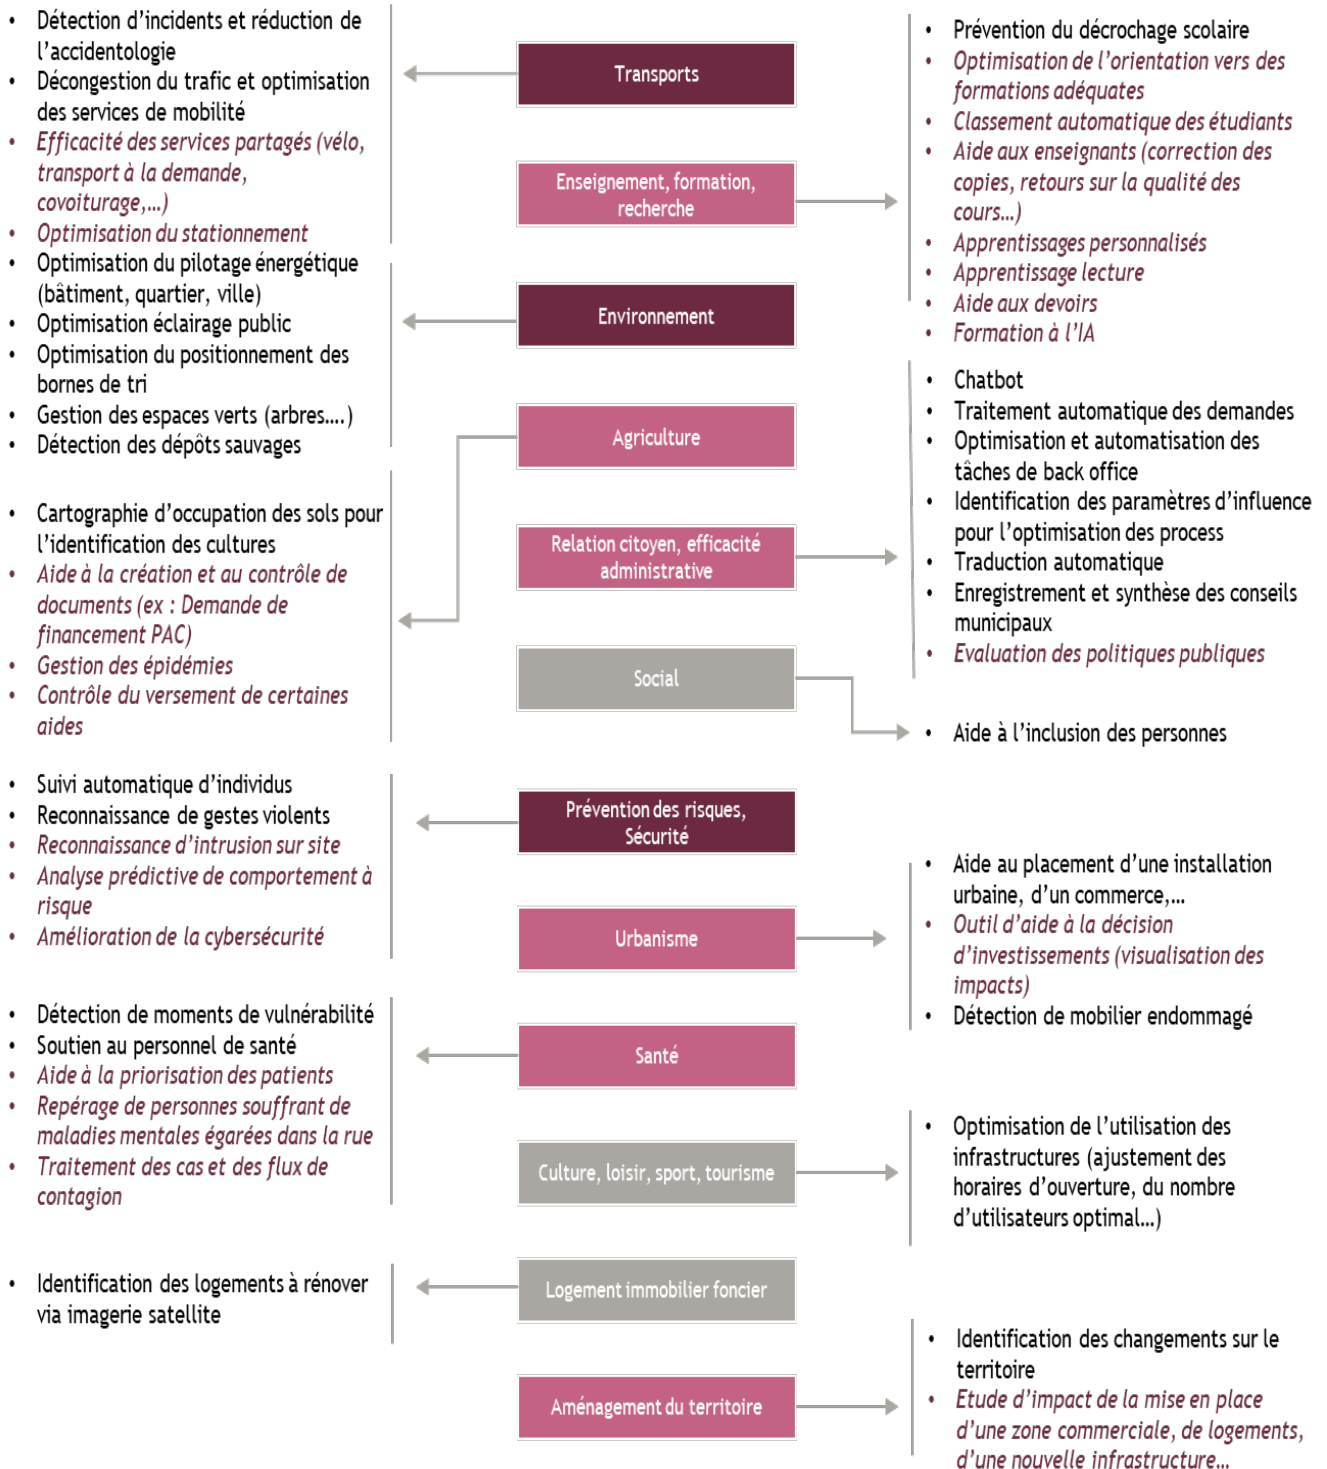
- Détection d'incidents et réduction de l'accidentologie
- Décongestion du trafic et optimisation des services de mobilité
- *Efficacité des services partagés (vélo, transport à la demande, covoiturage,…)*
- *Optimisation du stationnement*

Transports

- Prévention du décrochage scolaire
- *Optimisation de l'orientation vers des formations adéquates*
- *Classement automatique des étudiants*
- *Aide aux enseignants (correction des copies, retours sur la qualité des cours…)*
- *Apprentissages personnalisés*
- *Apprentissage lecture*
- *Aide aux devoirs*
- *Formation à l'IA*

Enseignement, formation, recherche

- Optimisation du pilotage énergétique (bâtiment, quartier, ville)
- Optimisation éclairage public
- Optimisation du positionnement des bornes de tri
- Gestion des espaces verts (arbres….)
- Détection des dépôts sauvages

Environnement

Agriculture

- Cartographie d'occupation des sols pour l'identification des cultures
- *Aide à la création et au contrôle de documents (ex : Demande de financement PAC)*
- *Gestion des épidémies*
- *Contrôle du versement de certaines aides*

Relation citoyen, efficacité administrative

- Chatbot
- Traitement automatique des demandes
- Optimisation et automatisation des tâches de back office
- Identification des paramètres d'influence pour l'optimisation des process
- Traduction automatique
- Enregistrement et synthèse des conseils municipaux
- *Evaluation des politiques publiques*

Social

- Aide à l'inclusion des personnes

- Suivi automatique d'individus
- Reconnaissance de gestes violents
- *Reconnaissance d'intrusion sur site*
- *Analyse prédictive de comportement à risque*
- *Amélioration de la cybersécurité*

Prévention des risques, Sécurité

Urbanisme

- Aide au placement d'une installation urbaine, d'un commerce,…
- *Outil d'aide à la décision d'investissements (visualisation des impacts)*
- Détection de mobilier endommagé

- Détection de moments de vulnérabilité
- Soutien au personnel de santé
- *Aide à la priorisation des patients*
- *Repérage de personnes souffrant de maladies mentales égarées dans la rue*
- *Traitement des cas et des flux de contagion*

Santé

Culture, loisir, sport, tourisme

- Optimisation de l'utilisation des infrastructures (ajustement des horaires d'ouverture, du nombre d'utilisateurs optimal…)

- Identification des logements à rénover via imagerie satellite

Logement immobilier foncier

Aménagement du territoire

- Identification des changements sur le territoire
- *Etude d'impact de la mise en place d'une zone commerciale, de logements, d'une nouvelle infrastructure…*